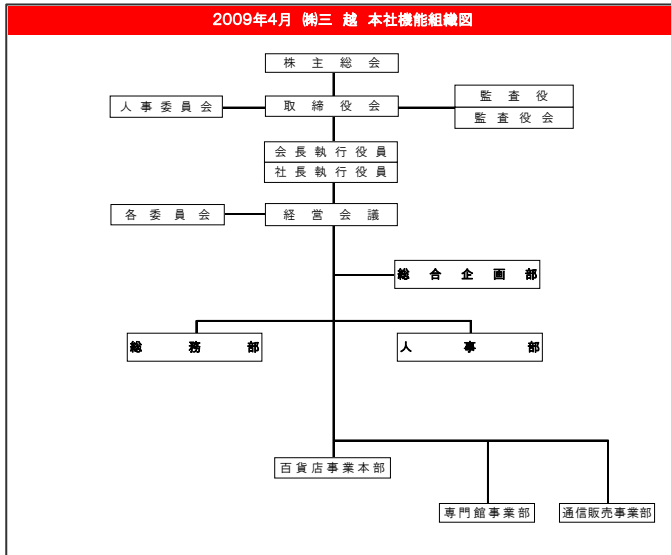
2009年4月 ㈱三 越 本社機能組織図

株主総会

人事委員会

取締役会

監査役

監査役会

会長執行役員

社長執行役員

各委員会

経営会議

総合企画部

総務部

人事部

百貨店事業本部

専門館事業部

通信販売事業部